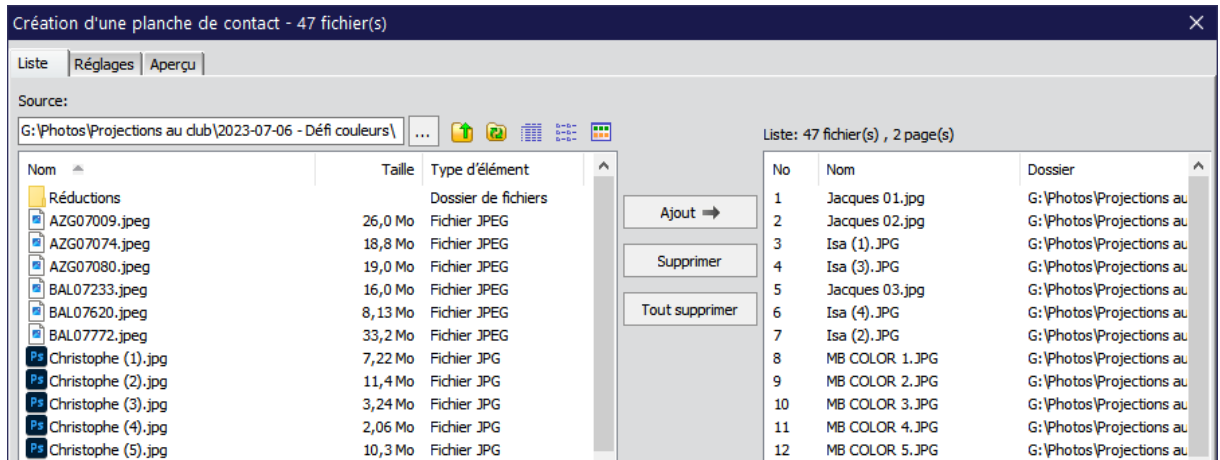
Création d'une planche de contact - 47 fichier(s)

Liste | Réglages | Aperçu

Source:

G:\Photos\Projections au club\2023-07-06 - Défi couleurs\ ...

| Nom | Taille | Type d'élément |
|---|---|---|
| Réductions | | Dossier de fichiers |
| AZG07009.jpeg | 26,0 Mo | Fichier JPEG |
| AZG07074.jpeg | 18,8 Mo | Fichier JPEG |
| AZG07080.jpeg | 19,0 Mo | Fichier JPEG |
| BAL07233.jpeg | 16,0 Mo | Fichier JPEG |
| BAL07620.jpeg | 8,13 Mo | Fichier JPEG |
| BAL07772.jpeg | 33,2 Mo | Fichier JPEG |
| Christophe (1).jpg | 7,22 Mo | Fichier JPG |
| Christophe (2).jpg | 11,4 Mo | Fichier JPG |
| Christophe (3).jpg | 3,24 Mo | Fichier JPG |
| Christophe (4).jpg | 2,06 Mo | Fichier JPG |
| Christophe (5).jpg | 10,3 Mo | Fichier JPG |

Ajout ➡

Supprimer

Tout supprimer

Liste: 47 fichier(s) , 2 page(s)

| No | Nom | Dossier |
|---|---|---|
| 1 | Jacques 01.jpg | G:\Photos\Projections au |
| 2 | Jacques 02.jpg | G:\Photos\Projections au |
| 3 | Isa (1).JPG | G:\Photos\Projections au |
| 4 | Isa (3).JPG | G:\Photos\Projections au |
| 5 | Jacques 03.jpg | G:\Photos\Projections au |
| 6 | Isa (4).JPG | G:\Photos\Projections au |
| 7 | Isa (2).JPG | G:\Photos\Projections au |
| 8 | MB COLOR 1.JPG | G:\Photos\Projections au |
| 9 | MB COLOR 2.JPG | G:\Photos\Projections au |
| 10 | MB COLOR 3.JPG | G:\Photos\Projections au |
| 11 | MB COLOR 4.JPG | G:\Photos\Projections au |
| 12 | MB COLOR 5.JPG | G:\Photos\Projections au |